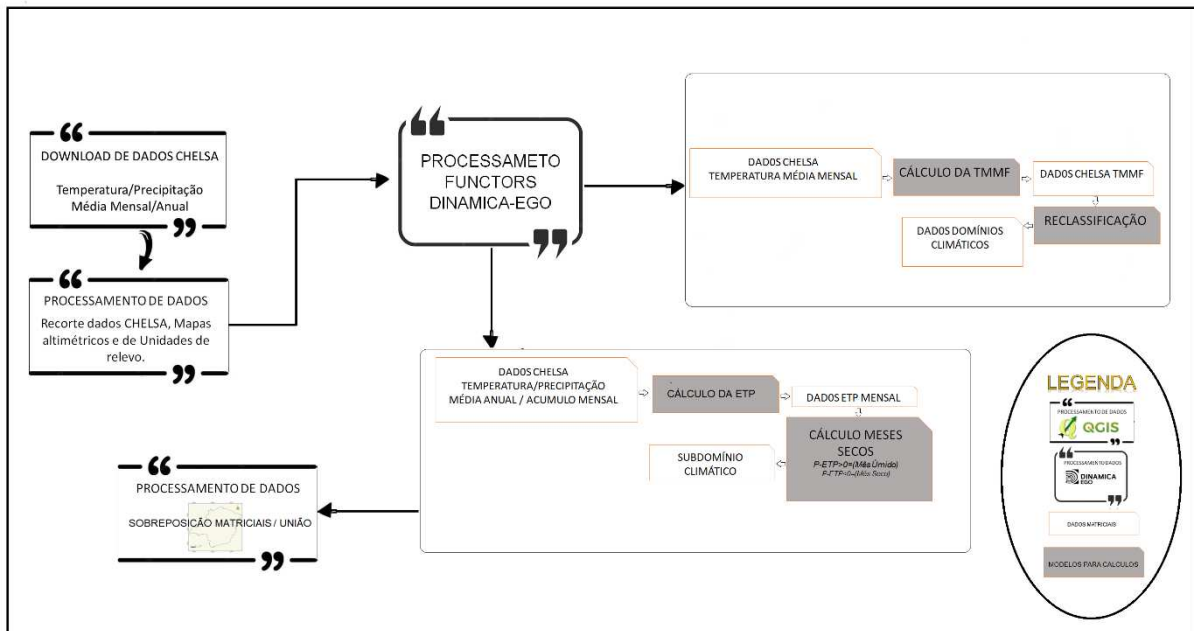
DOWNLOAD DE DADOS CHELSA

Temperatura/Precipitação Média Mensal/Anual

PROCESSAMENTO DE DADOS

Recorte dados CHELSA, Mapas altimétricos e de Unidades de relevo.

PROCESSAMETO FUNCTORS DINAMICA-EGO

DADOS CHELSA TEMPERATURA MÉDIA MENSAL

CÁLCULO DA TMMF

DADOS CHELSA TMMF

RECLASSIFICAÇÃO

DADOS DOMÍNIOS CLIMÁTICOS

DADOS CHELSA TEMPERATURA/PRECIPITAÇÃO MÉDIA ANUAL / ACUMULO MENSAL

CÁLCULO DA ETP

DADOS ETP MENSAL

CÁLCULO MESES SECOS

P-ETP>0=(Mês Úmido)
P-ETP<0=(Mês Seco)

SUBDOMÍNIO CLIMÁTICO

PROCESSAMENTO DE DADOS

SOBREPOSIÇÃO MATRICIAIS / UNIÃO

LEGENDA

PROCESSAMENTO DE DADOS
QGIS

PROCESSAMENTO DADOS
DINAMICA EGO

DADOS MATRICIAIS

MODELOS PARA CALCULOS